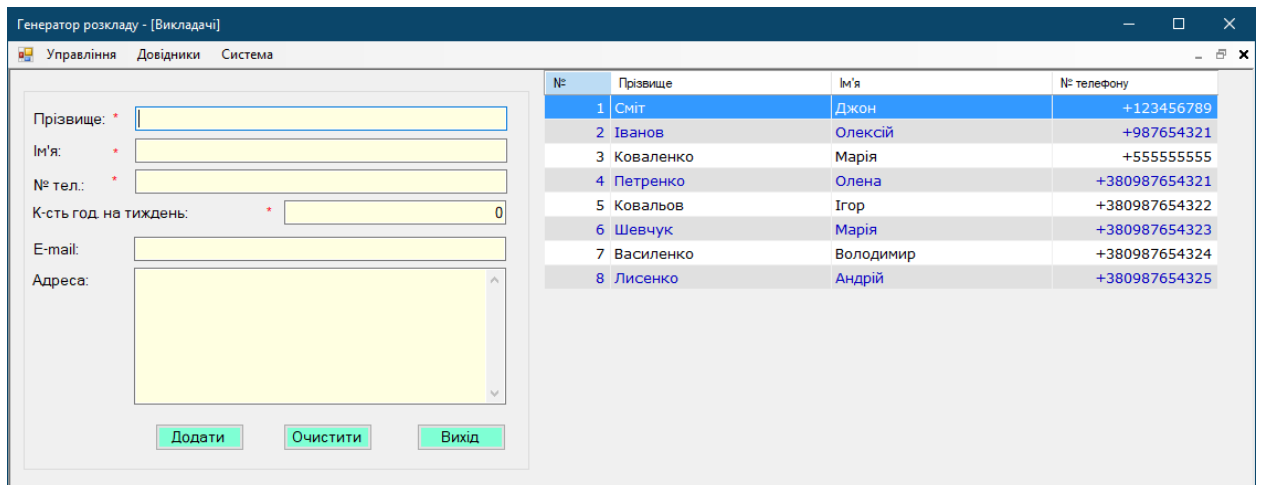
Генератор розкладу - [Викладачі]

Управління Довідники Система

Прізвище: *
Ім'я: *
№ тел.: *
К-сть год. на тиждень: * 0
E-mail:
Адреса:

Додати Очистити Вихід

| № | Прізвище | Ім'я | № телефону |
|---|---|---|---|
| 1 | Сміт | Джон | +123456789 |
| 2 | Іванов | Олексій | +987654321 |
| 3 | Коваленко | Марія | +555555555 |
| 4 | Петренко | Олена | +380987654321 |
| 5 | Ковальов | Ігор | +380987654322 |
| 6 | Шевчук | Марія | +380987654323 |
| 7 | Василенко | Володимир | +380987654324 |
| 8 | Лисенко | Андрій | +380987654325 |